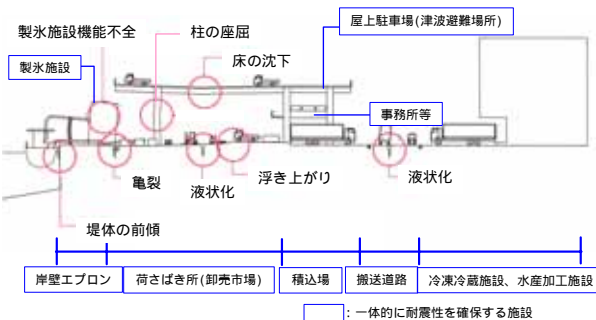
製氷施設機能不全

柱の座屈

屋上駐車場(津波避難場所)

製氷施設

床の沈下

事務所等

亀裂

液状化

浮き上がり

液状化

堤体の前傾

| 岸壁エプロン | 荷さばき所(卸売市場) | 積込場 | 搬送道路 | 冷凍冷蔵施設、水産加工施設 |
|---|---|---|---|---|

:一体的に耐震性を確保する施設